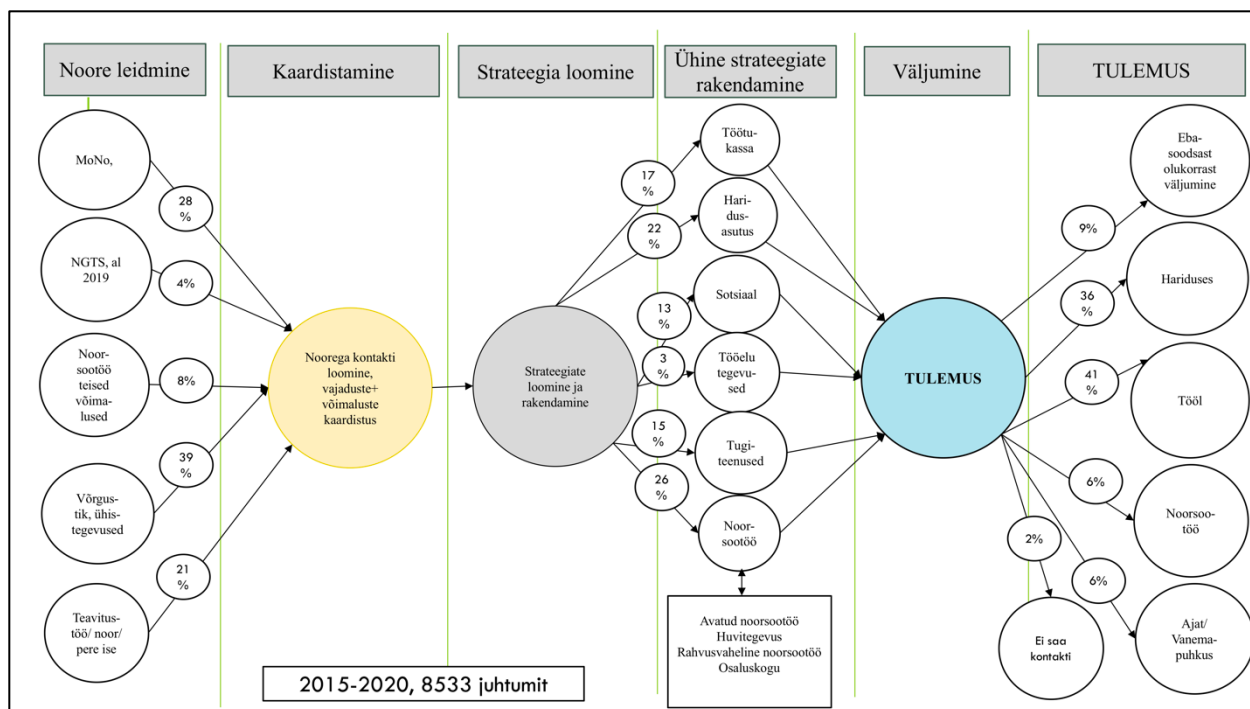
Noore leidmine

Kaardistamine

Strateegia loomine

Ühine strateegiate rakendamine

Väljumine

TULEMUS

MoNo,

28 %

NGTS, al 2019

4%

Noorsootöö teised võimalused

8%

Võrgustik, ühistegevused

39 %

Teavitustöö/ noor/ pere ise

21 %

Noorega kontakti loomine, vajaduste+ võimaluste kaardistus

Strateegiate loomine ja rakendamine

17 %

Töötukassa

22 %

Haridusasutus

13 %

Sotsiaal

3 %

Tööelu tegevused

15 %

Tugiteenused

26 %

Noorsootöö

Avatud noorsootöö
Huvitegevus
Rahvusvaheline noorsootöö
Osaluskogu

TULEMUS

9%

Ebasoodsast olukorrast väljumine

36 %

Hariduses

41 %

Tööl

6%

Noorsootöö

2%

Ei saa kontakti

6%

Ajat/ Vanemapuhkus

2015-2020, 8533 juhtumit